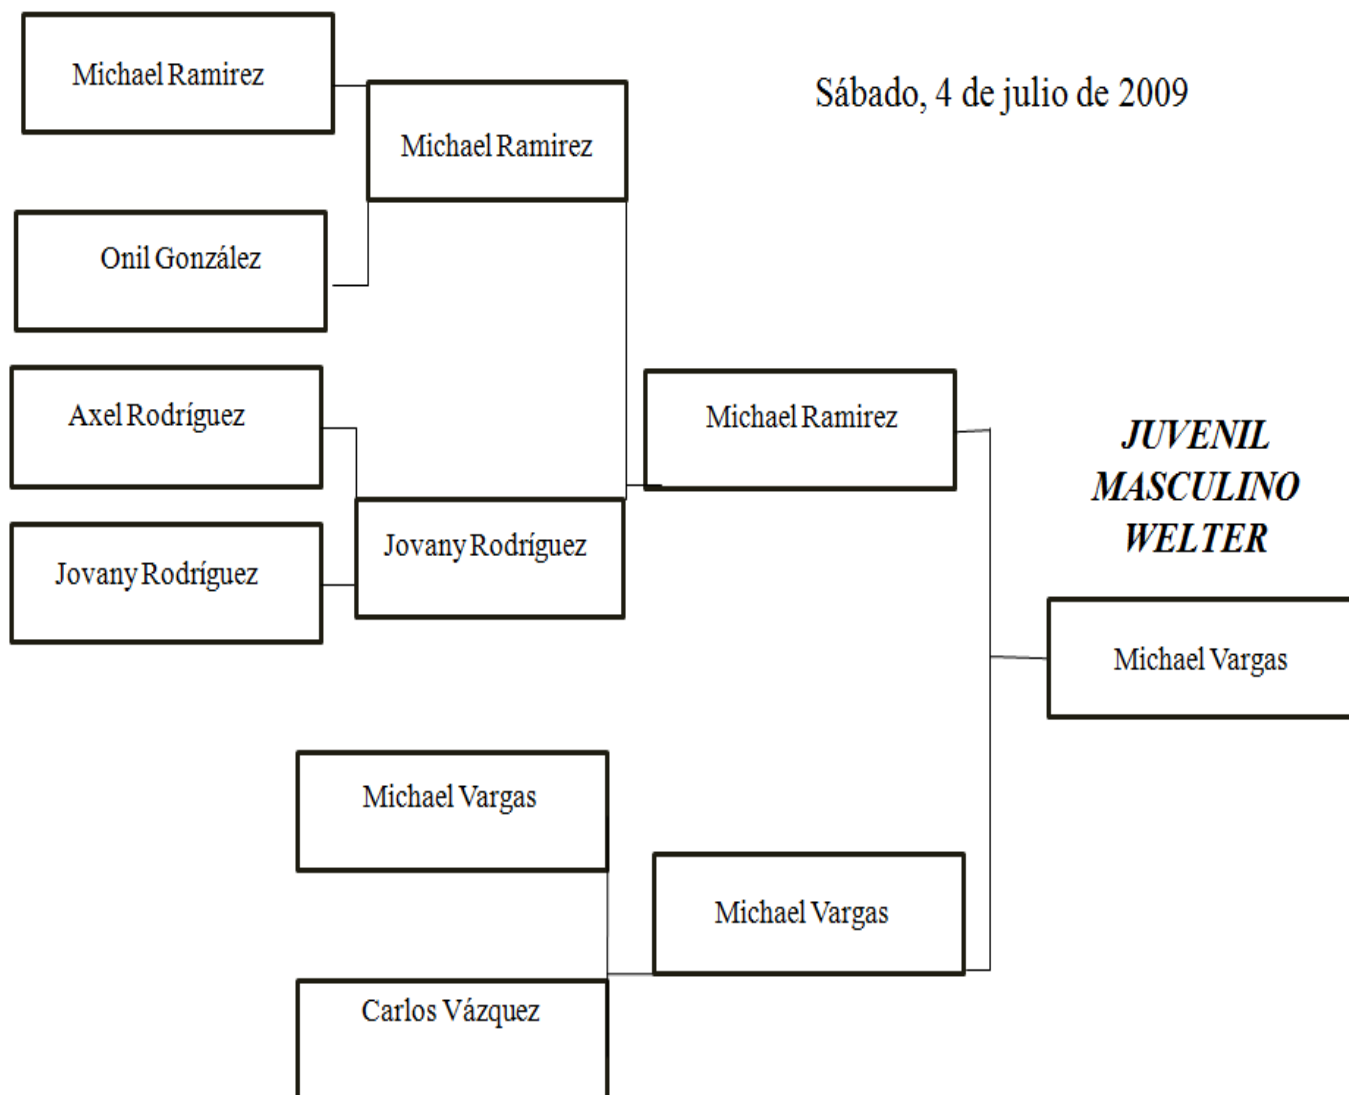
Sábado, 4 de julio de 2009

Michael Ramirez

Michael Ramirez

Onil González

Axel Rodríguez

Jovany Rodríguez

Jovany Rodríguez

Michael Ramirez

JUVENIL
MASCULINO
WELTER

Michael Vargas

Michael Vargas

Michael Vargas

Carlos Vázquez